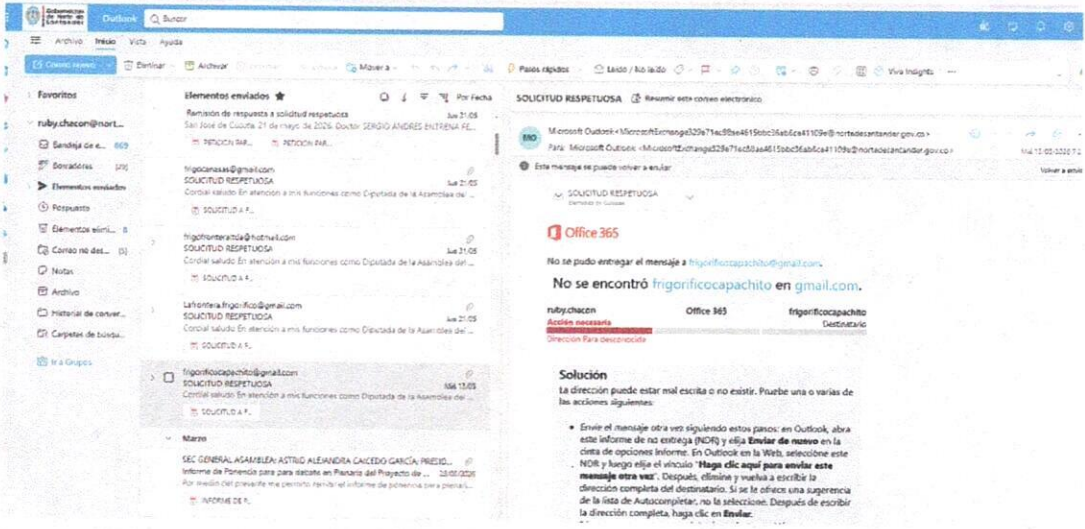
Outlook Buscar

Archivo Inicio Vista Ayuda

Correo nuevo Eliminar Archivar Mover a Pasos rápidos Leído / No leído Viva Insights

Favoritos
ruby.chacon@nort...
Bandeja de e... 869
Borradores [29]
Elementos enviados
Pospuesto
Elementos elimi... 8
Correo no des... [5]
Notas
Archivo
Historial de conver...
Carpetas de búsqu...
Ir a Grupos

Elementos enviados ★ Por Fecha

Remisión de respuesta a solicitud respetuosa Jue 21/05
San José de Cúcuta 21 de mayo de 2026. Doctor SERGIO ANDRES ENTRENA FE...
PETICION PAR... PETICION PAR...

frigocanasas@gmail.com
SOLICITUD RESPETUOSA Jue 21/05
Cordial saludo En atención a mis funciones como Diputada de la Asamblea del ...
SOLICITUD A F...

frigofronteraltda@hotmail.com
SOLICITUD RESPETUOSA Jue 21/05
Cordial saludo En atención a mis funciones como Diputada de la Asamblea del ...
SOLICITUD A F...

Lafrontera.frigorifico@gmail.com
SOLICITUD RESPETUOSA Jue 21/05
Cordial saludo En atención a mis funciones como Diputada de la Asamblea del ...
SOLICITUD A F...

frigorificocapachito@gmail.com
SOLICITUD RESPETUOSA Mié 13/05
Cordial saludo En atención a mis funciones como Diputada de la Asamblea del ...
SOLICITUD A F...

Marzo

SEC GENERAL ASAMBLEA; ASTRID ALEJANDRA CAICEDO GARCIA; PRESID...
Informe de Ponencia para para debate en Plenaria del Proyecto de ... 28/03/2026
Por medio del presente me permito remitir el informe de ponencia para plenari...
INFORME DE P...

SOLICITUD RESPETUOSA Resumir este correo electrónico

MO Microsoft Outlook <MicrosoftExchange329e71ec88ae4615bbc36ab6ce41109e@nortedesantander.gov.co>
Para: Microsoft Outlook <MicrosoftExchange329e71ec88ae4615bbc36ab6ce41109e@nortedesantander.gov.co> Mié 13/05/2026 7:0
Este mensaje se puede volver a enviar Volver a enviar

SOLICITUD RESPETUOSA
Enviado en Outlook

Office 365

No se pudo entregar el mensaje a frigorificocapachito@gmail.com.

No se encontró frigorificocapachito en gmail.com.

ruby.chacon Office 365 frigorificocapachito
Acción necesaria Destinatario
Dirección Para desconocida

Solución
La dirección puede estar mal escrita o no existir. Pruebe una o varias de las acciones siguientes:

• Envíe el mensaje otra vez siguiendo estos pasos: en Outlook, abra este informe de no entrega (NDR) y elija Enviar de nuevo en la cinta de opciones Informe. En Outlook en la Web, seleccione este NDR y luego elija el vínculo "Haga clic aquí para enviar este mensaje otra vez". Después, elimine y vuelva a escribir la dirección completa del destinatario. Si se le ofrece una sugerencia de la lista de Autocompletar, no la seleccione. Después de escribir la dirección completa, haga clic en Enviar.